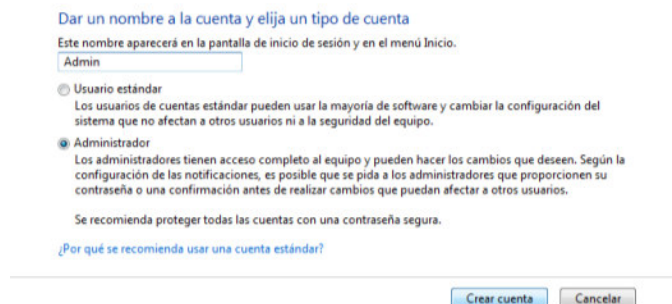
Dar un nombre a la cuenta y elija un tipo de cuenta

Este nombre aparecerá en la pantalla de inicio de sesión y en el menú Inicio.

Admin

Usuario estándar

Los usuarios de cuentas estándar pueden usar la mayoría de software y cambiar la configuración del sistema que no afectan a otros usuarios ni a la seguridad del equipo.

Administrador

Los administradores tienen acceso completo al equipo y pueden hacer los cambios que deseen. Según la configuración de las notificaciones, es posible que se pida a los administradores que proporcionen su contraseña o una confirmación antes de realizar cambios que puedan afectar a otros usuarios.

Se recomienda proteger todas las cuentas con una contraseña segura.

¿Por qué se recomienda usar una cuenta estándar?

Crear cuenta Cancelar